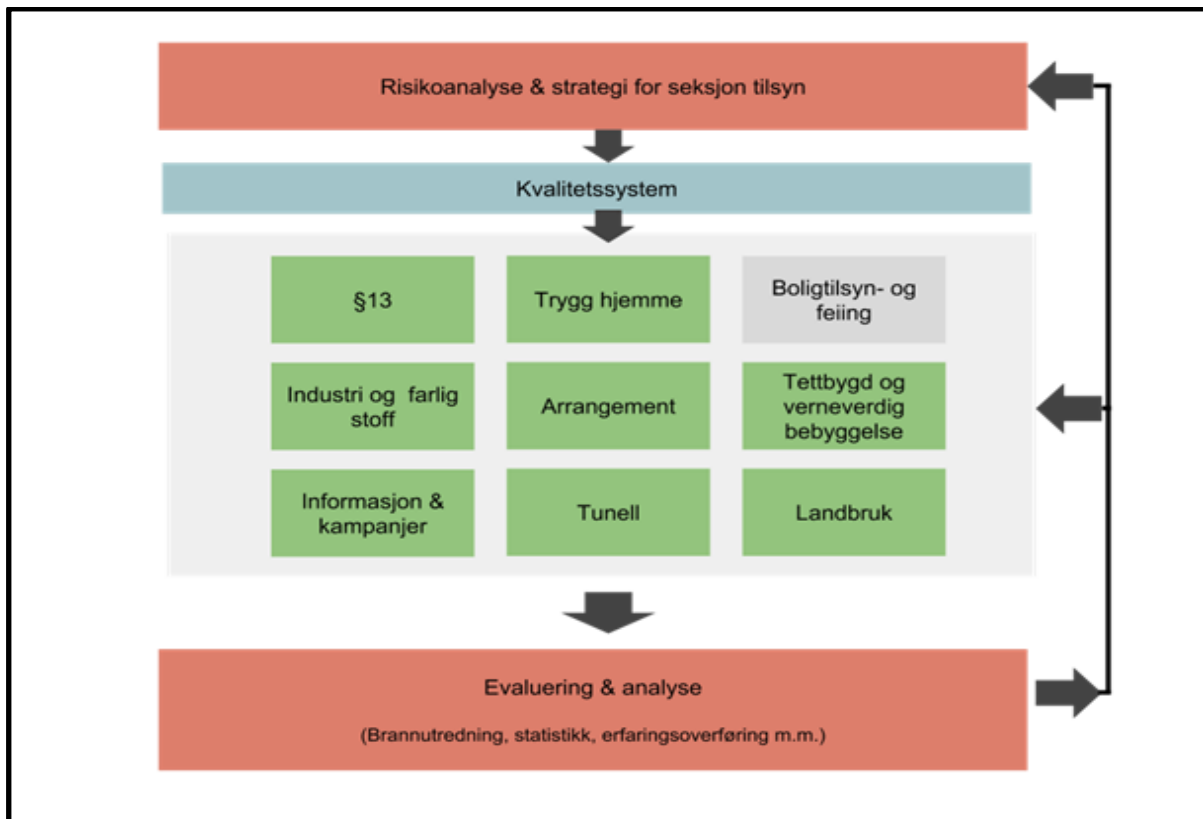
Risikoanalyse & strategi for seksjon tilsyn

Kvalitetssystem

§13

Trygg hjemme

Boligtilsyn- og feiing

Industri og farlig stoff

Arrangement

Tettbygd og verneverdig bebyggelse

Informasjon & kampanjer

Tunell

Landbruk

Evaluering & analyse

(Brannutredning, statistikk, erfaringsoverføring m.m.)